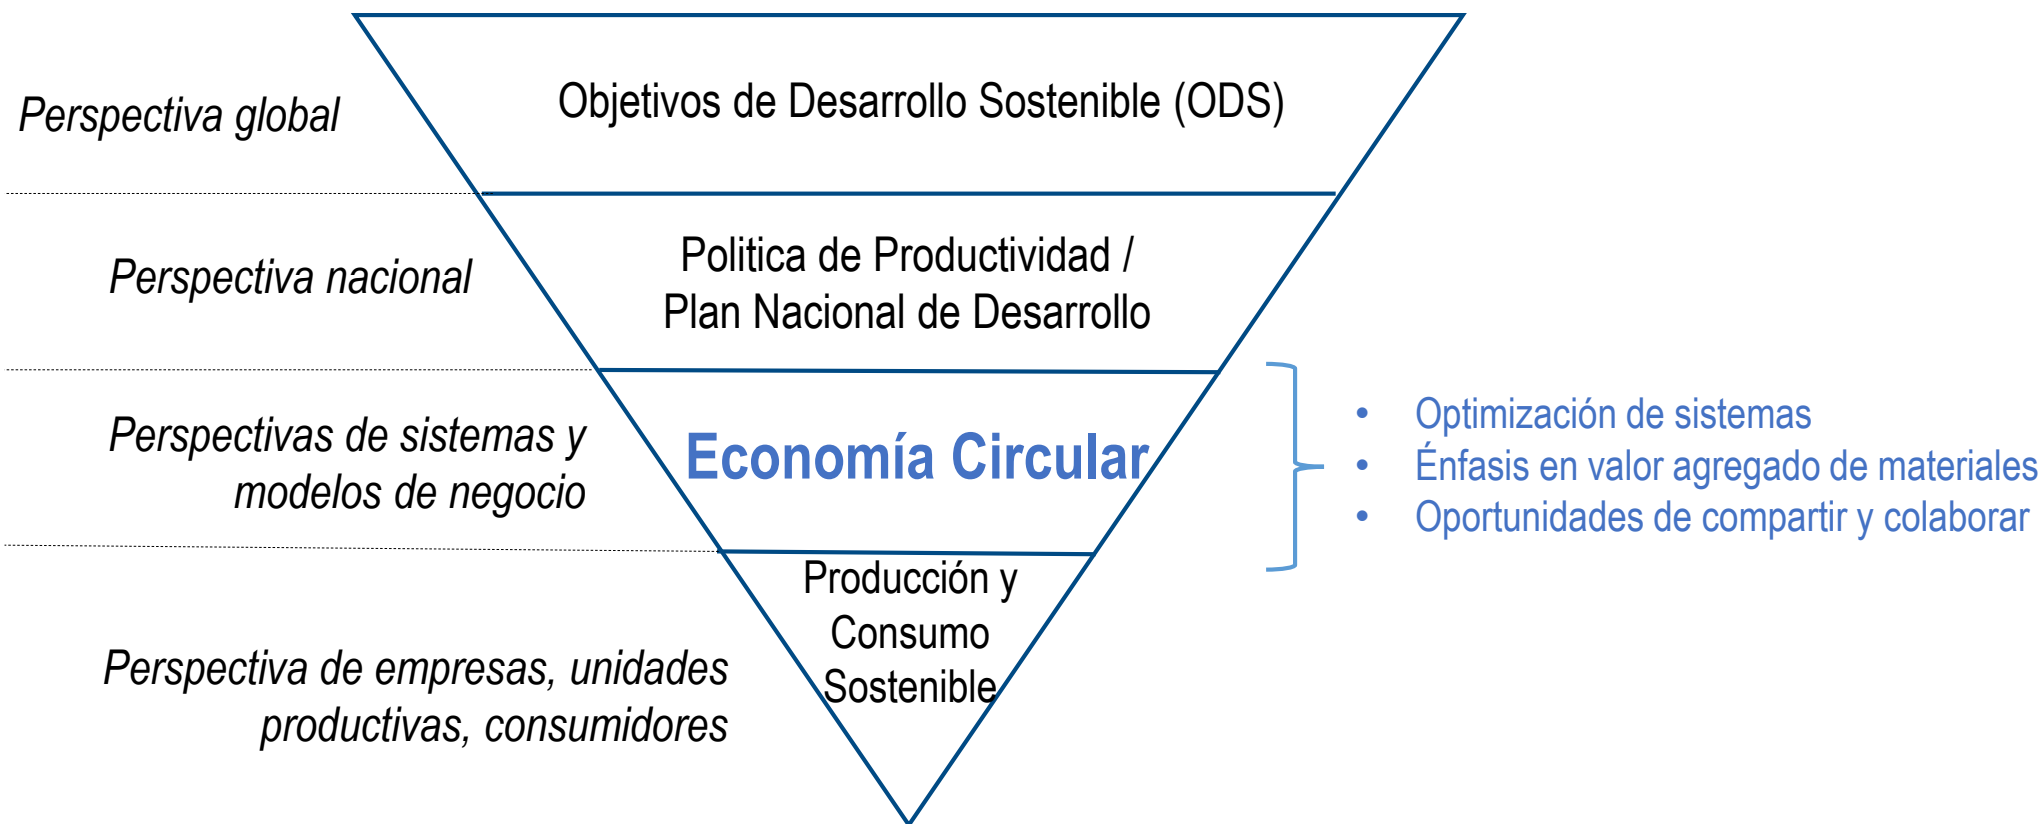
Perspectiva global

Objetivos de Desarrollo Sostenible (ODS)

Perspectiva nacional

Politica de Productividad / Plan Nacional de Desarrollo

Perspectivas de sistemas y modelos de negocio

Economía Circular

- Optimización de sistemas
- Énfasis en valor agregado de materiales
- Oportunidades de compartir y colaborar

Perspectiva de empresas, unidades productivas, consumidores

Producción y Consumo Sostenible